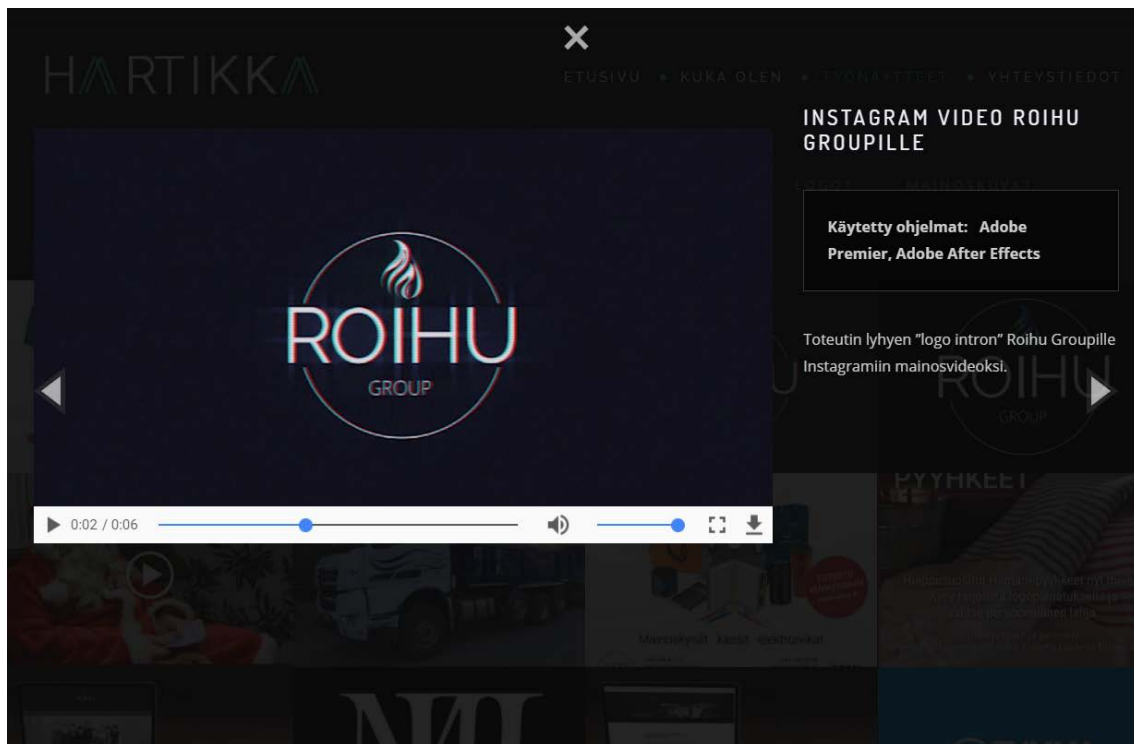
×

HARTIKKA

ETUSIVU • KUKA OLEN • TYÖNÄYTTEET • YHTEYSTIEDOT

INSTAGRAM VIDEO ROIHU GROUPILLE

LOGOT MAINOSKUVAT

Käytetty ohjelmat: Adobe Premier, Adobe After Effects

ROIHU
GROUP

Toteutin lyhyen "logo intron" Roihu Groupille Instagramiin mainosvideoksi.

ROIHU
GROUP

0:02 / 0:06

PYYHKEET

Mainoskyltit kassit elektroniikat

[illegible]